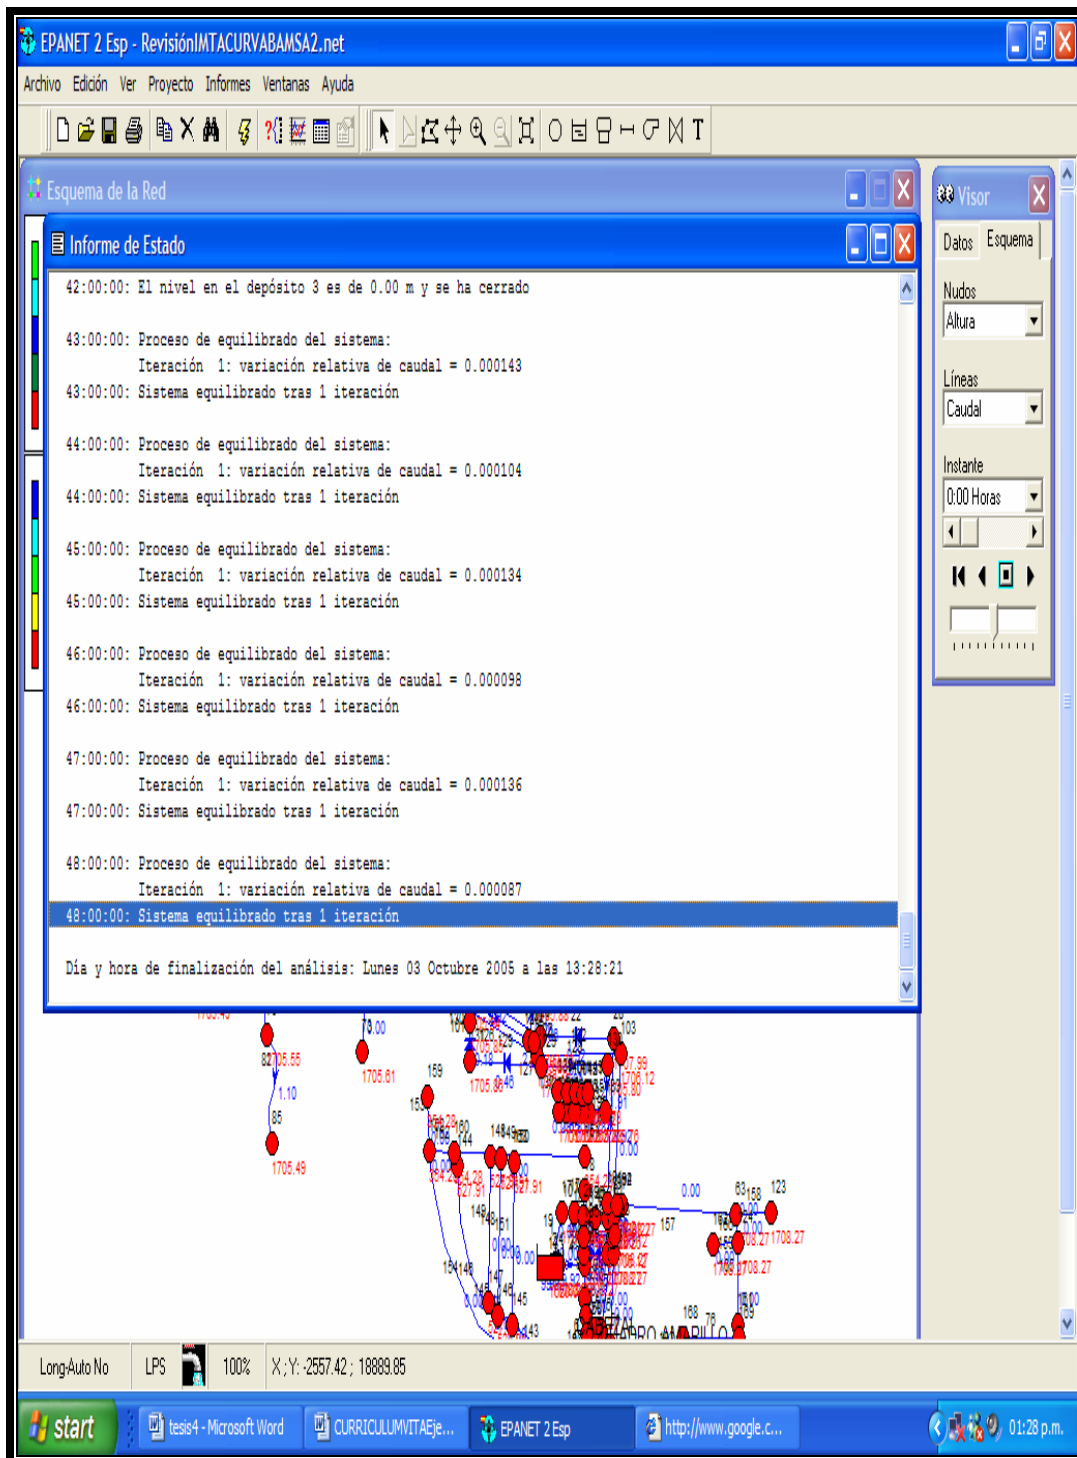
EPANET 2 Esp - RevisiónIMTACURVABAMSA2.net

Archivo Edición Ver Proyecto Informes Ventanas Ayuda

Esquema de la Red

Informe de Estado

42:00:00: El nivel en el depósito 3 es de 0.00 m y se ha cerrado

43:00:00: Proceso de equilibrado del sistema:
Iteración 1: variación relativa de caudal = 0.000143
43:00:00: Sistema equilibrado tras 1 iteración

44:00:00: Proceso de equilibrado del sistema:
Iteración 1: variación relativa de caudal = 0.000104
44:00:00: Sistema equilibrado tras 1 iteración

45:00:00: Proceso de equilibrado del sistema:
Iteración 1: variación relativa de caudal = 0.000134
45:00:00: Sistema equilibrado tras 1 iteración

46:00:00: Proceso de equilibrado del sistema:
Iteración 1: variación relativa de caudal = 0.000098
46:00:00: Sistema equilibrado tras 1 iteración

47:00:00: Proceso de equilibrado del sistema:
Iteración 1: variación relativa de caudal = 0.000136
47:00:00: Sistema equilibrado tras 1 iteración

48:00:00: Proceso de equilibrado del sistema:
Iteración 1: variación relativa de caudal = 0.000087
48:00:00: Sistema equilibrado tras 1 iteración

Día y hora de finalización del análisis: Lunes 03 Octubre 2005 a las 13:28:21

Visor
Datos Esquema
Nudos
Altura
Líneas
Caudal
Instante
0:00 Horas

82 1705.55 1.10 85 1705.49 1705.61 159 0.00 157 123 1708.27 168

Long-Auto No LPS 100% X,Y: -2557.42 ; 18889.85

start tesis4 - Microsoft Word CURRICULUMVITAEje... EPANET 2 Esp http://www.google.c... 01:28 p.m.